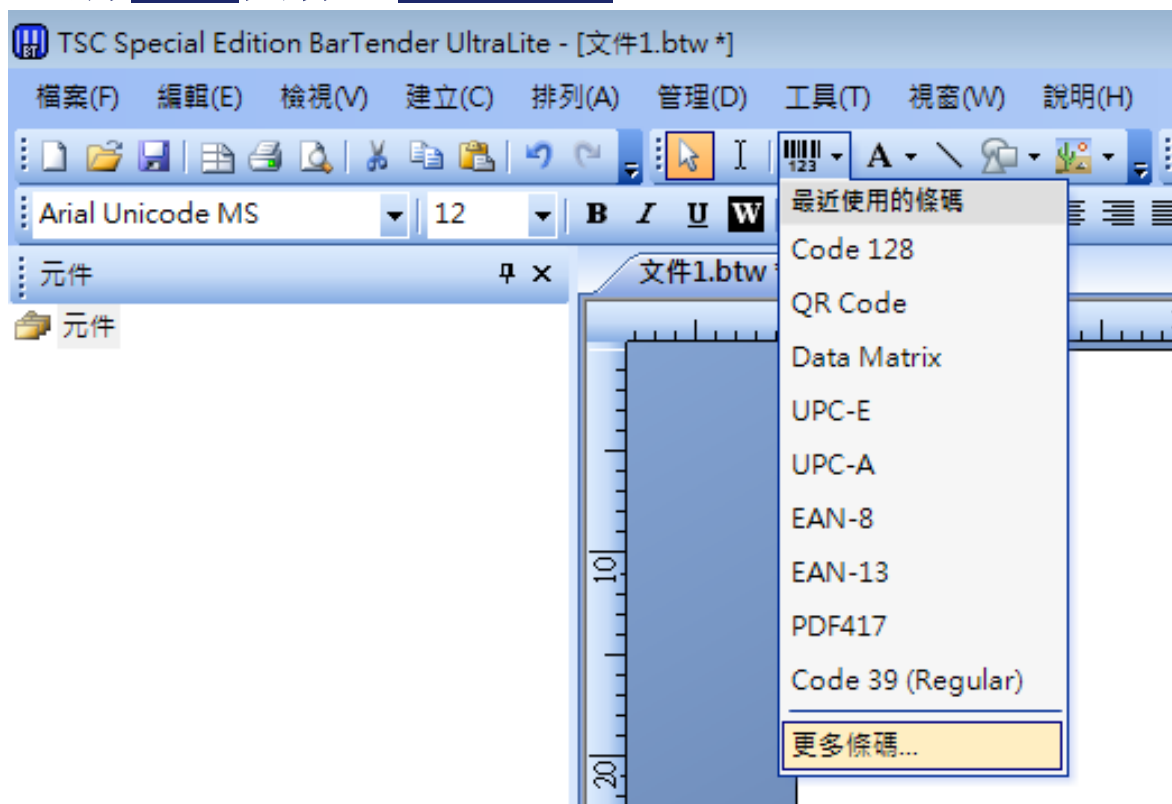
TSC Special Edition BarTender UltraLite - [文件1.btw *]

檔案(F) 編輯(E) 檢視(V) 建立(C) 排列(A) 管理(D) 工具(T) 視窗(W) 說明(H)

Arial Unicode MS 12 B I U W

元件

元件

文件1.btw

最近使用的條碼
Code 128
QR Code
Data Matrix
UPC-E
UPC-A
EAN-8
EAN-13
PDF417
Code 39 (Regular)
更多條碼...

10
20